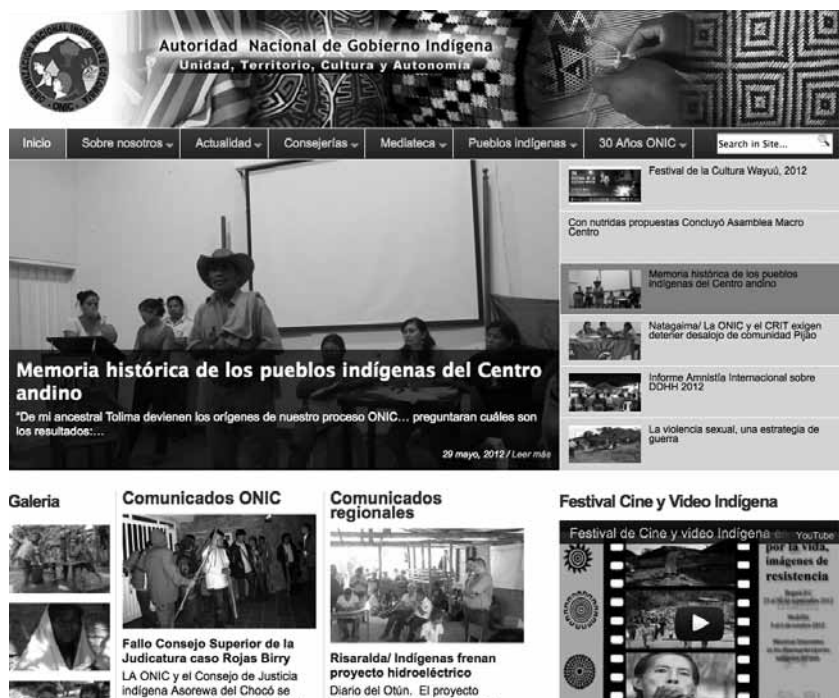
Autoridad Nacional de Gobierno Indígena
Unidad, Territorio, Cultura y Autonomía

ONIC

Inicio | Sobre nosotros | Actualidad | Consejerías | Mediateca | Pueblos indígenas | 30 Años ONIC | Search in Site...

Festival de la Cultura Wayuú, 2012

Con nutridas propuestas Concluyó Asamblea Macro Centro

Memoria histórica de los pueblos indígenas del Centro andino

Natagaima/ La ONIC y el CRIT exigen deterer desalojo de comunidad Pijao

Informe Amnistía Internacional sobre DDHH 2012

La violencia sexual, una estrategia de guerra

Memoria histórica de los pueblos indígenas del Centro andino

"De mi ancestral Tolima devienen los orígenes de nuestro proceso ONIC… preguntaran cuáles son los resultados:…

29 mayo, 2012 / Leer más

Galeria

Comunicados ONIC

Fallo Consejo Superior de la Judicatura caso Rojas Birry
LA ONIC y el Consejo de Justicia indígena Asorewa del Chocó se

Comunicados regionales

Risaralda/ Indígenas frenan proyecto hidroeléctrico
Diario del Otún. El proyecto

Festival Cine y Video Indígena

Festival de Cine y video Indígena

YouTube

por la vida, imágenes de resistencia

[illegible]